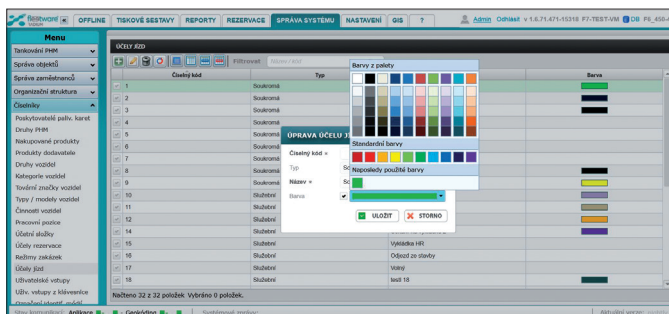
OFFLINE | TISKOVÉ SESTAVY | REPORTY | REZERVACE | SPRÁVA SYSTÉMU | NASTAVENÍ | GIS | ?

Admin Odhlásit v 1.6.71.471-15318 F7-TEST-VM DB: FS_450-

Menu

Tankování PHM
Správa objektů
Správa zaměstnanců
Organizační struktura
Číselníky
Poskytovatelé paliv. karet
Druhy PHM
Nakupované produkty
Produkty dodavatele
Druhy vozidel
Kategorie vozidel
Tovární značky vozidel
Typy / modely vozidel
Činnosti vozidel
Pracovní pozice
Účetní složky
Účely rezervace
Režimy zakázek
Účely jízd
Uživatelské vstupy
Uživ. vstupy z klávesnice
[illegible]

ÚČELY JÍZD

Filtrovat

| | Číselný kód | Typ | | Barva |
|---|---|---|---|---|
| | 1 | Soukromá | | |
| | 2 | Soukromá | | |
| | 3 | Soukromá | | |
| | 4 | Soukromá | | |
| | 5 | Soukromá | | |
| | 6 | Soukromá | | |
| | 7 | Soukromá | | |
| | 8 | Soukromá | | |
| | 9 | Soukromá | | |
| | 10 | Služební | | |
| | 11 | Služební | | |
| | 12 | Služební | | |
| | 14 | Služební | | |
| | 15 | Služební | Vykládka HR | |
| | 16 | Služební | Odjezd ze stavby | |
| | 17 | Služební | Volný | |
| | 18 | Služební | test 18 | |

Načteno 32 z 32 položek. Vybráno 0 položek.

ÚPRAVA ÚČELU J
Číselný kód *
Typ
Název *
Barva

Barvy z palety
Standardní barvy
Naposledy použité barvy

ULOŽIT
STORNO

Stav komunikace: Aplikace | Geokódování | Systémové zprávy:
Aktuální verze: